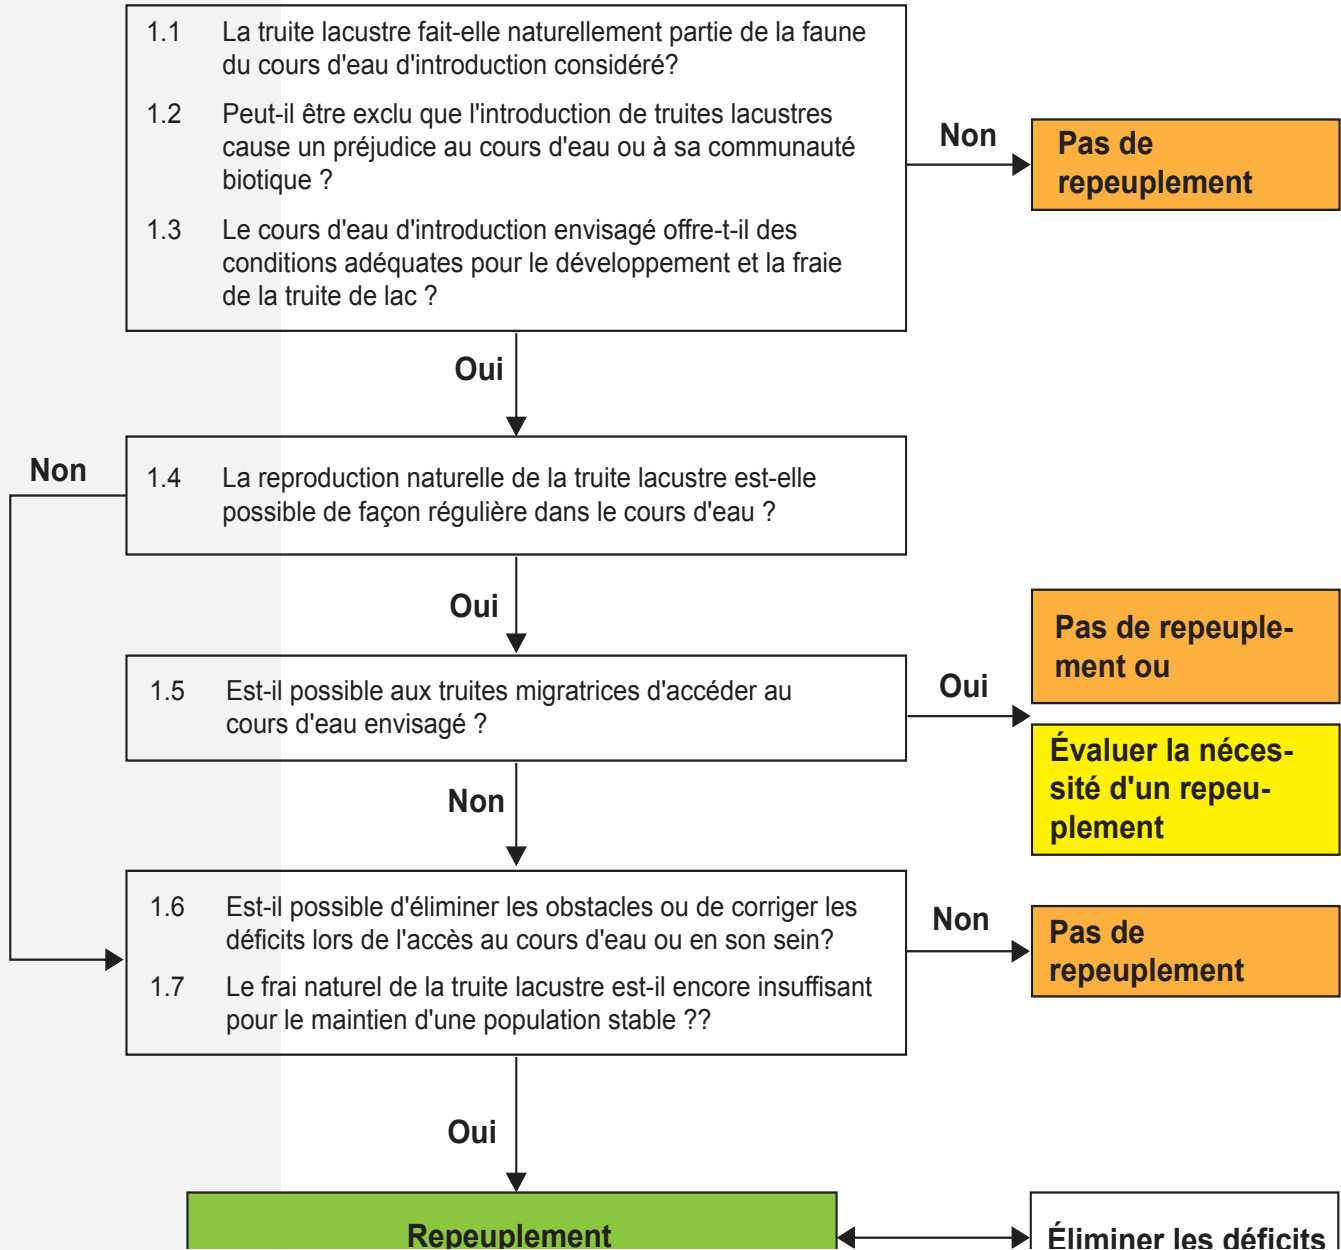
1.1 La truite lacustre fait-elle naturellement partie de la faune du cours d'eau d'introduction considéré?

1.2 Peut-il être exclu que l'introduction de truites lacustres cause un préjudice au cours d'eau ou à sa communauté biotique ?

1.3 Le cours d'eau d'introduction envisagé offre-t-il des conditions adéquates pour le développement et la fraie de la truite de lac ?

Non

Pas de repeuplement

Oui

Non

1.4 La reproduction naturelle de la truite lacustre est-elle possible de façon régulière dans le cours d'eau ?

Oui

Pas de repeuplement ou

1.5 Est-il possible aux truites migratrices d'accéder au cours d'eau envisagé ?

Oui

Évaluer la nécessité d'un repeuplement

Non

1.6 Est-il possible d'éliminer les obstacles ou de corriger les déficits lors de l'accès au cours d'eau ou en son sein?

1.7 Le frai naturel de la truite lacustre est-il encore insuffisant pour le maintien d'une population stable ??

Non

Pas de repeuplement

Oui

Repeuplement

Éliminer les déficits